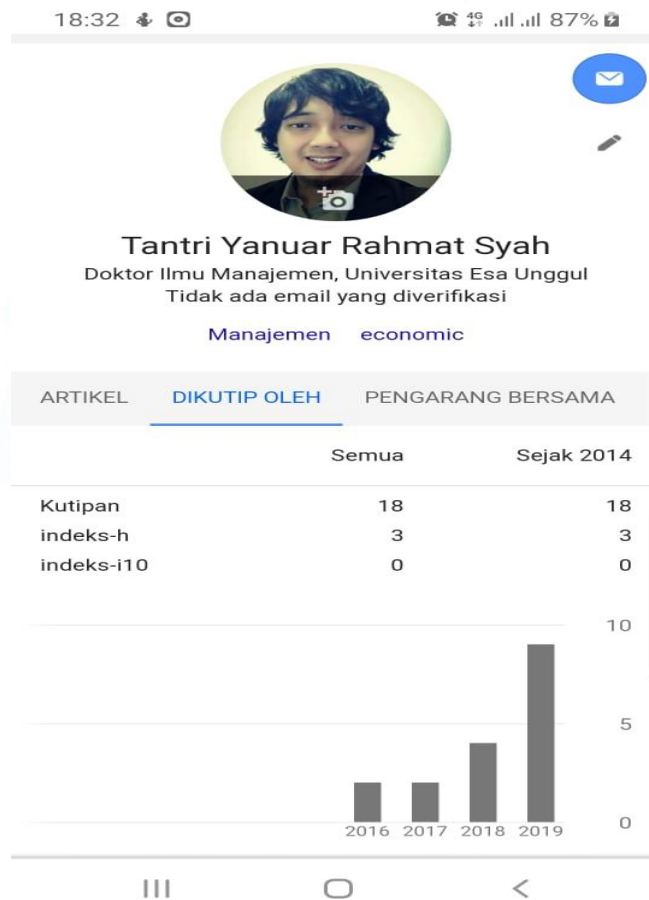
18:32 4G 87%

Tantri Yanuar Rahmat Syah
Doktor Ilmu Manajemen, Universitas Esa Unggul
Tidak ada email yang diverifikasi

Manajemen economic

ARTIKEL DIKUTIP OLEH PENGARANG BERSAMA

| | Semua | Sejak 2014 |
|---|---|---|
| Kutipan | 18 | 18 |
| indeks-h | 3 | 3 |
| indeks-i10 | 0 | 0 |

10
5
0
2016 2017 2018 2019